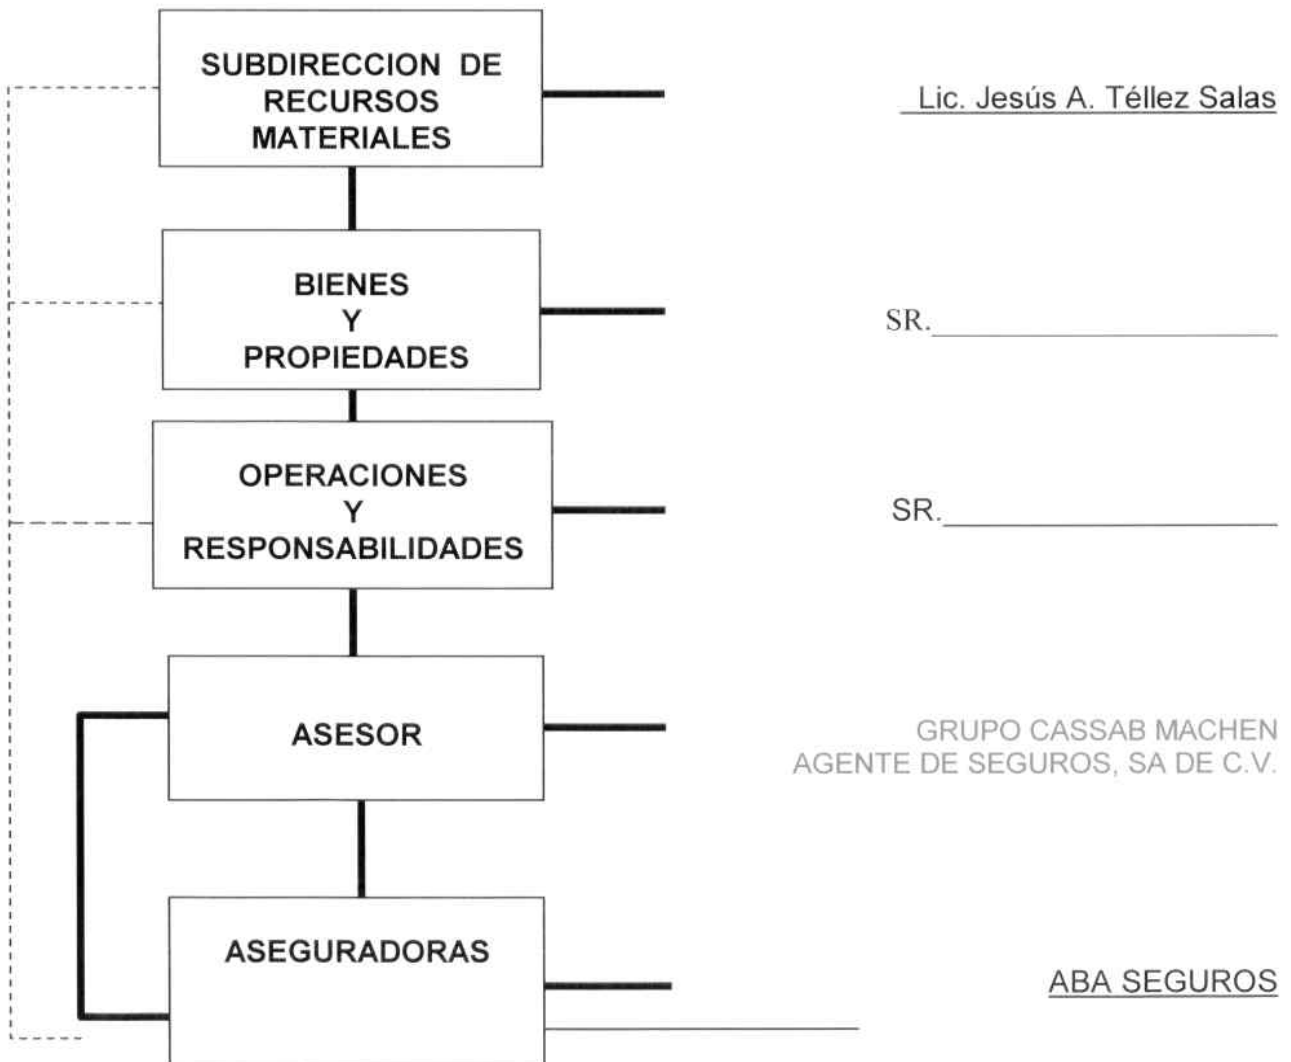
SUBDIRECCION DE RECURSOS MATERIALES

Lic. Jesús A. Téllez Salas

BIENES Y PROPIEDADES

SR.

OPERACIONES Y RESPONSABILIDADES

SR.

ASESOR

GRUPO CASSAB MACHEN AGENTE DE SEGUROS, SA DE C.V.

ASEGURADORAS

ABA SEGUROS